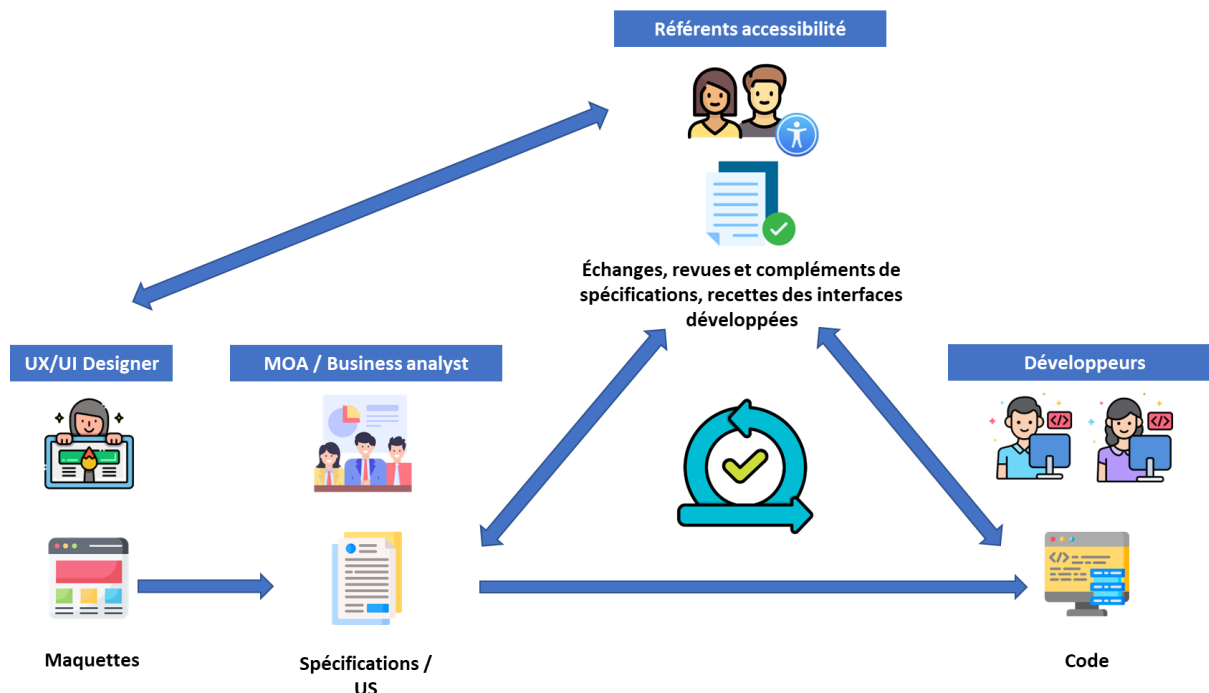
Référents accessibilité

Échanges, revues et compléments de spécifications, recettes des interfaces développées

UX/UI Designer

MOA / Business analyst

Développeurs

Maquettes

Spécifications / US

Code